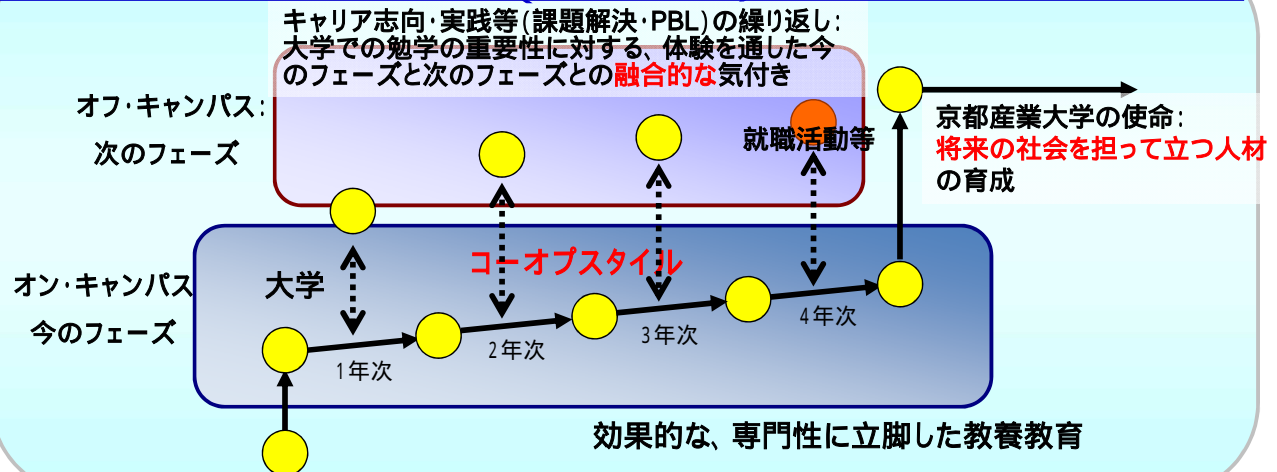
キャリア志向・実践等(課題解決・PBL)の繰り返し：
大学での勉学の重要性に対する、体験を通した今のフェーズと次のフェーズとの融合的な気付き

オフ・キャンパス：
次のフェーズ

就職活動等

京都産業大学の使命：
将来の社会を担って立つ人材の育成

オン・キャンパス
今のフェーズ

大学

コーオプスタイル

1年次

2年次

3年次

4年次

効果的な、専門性に立脚した教養教育